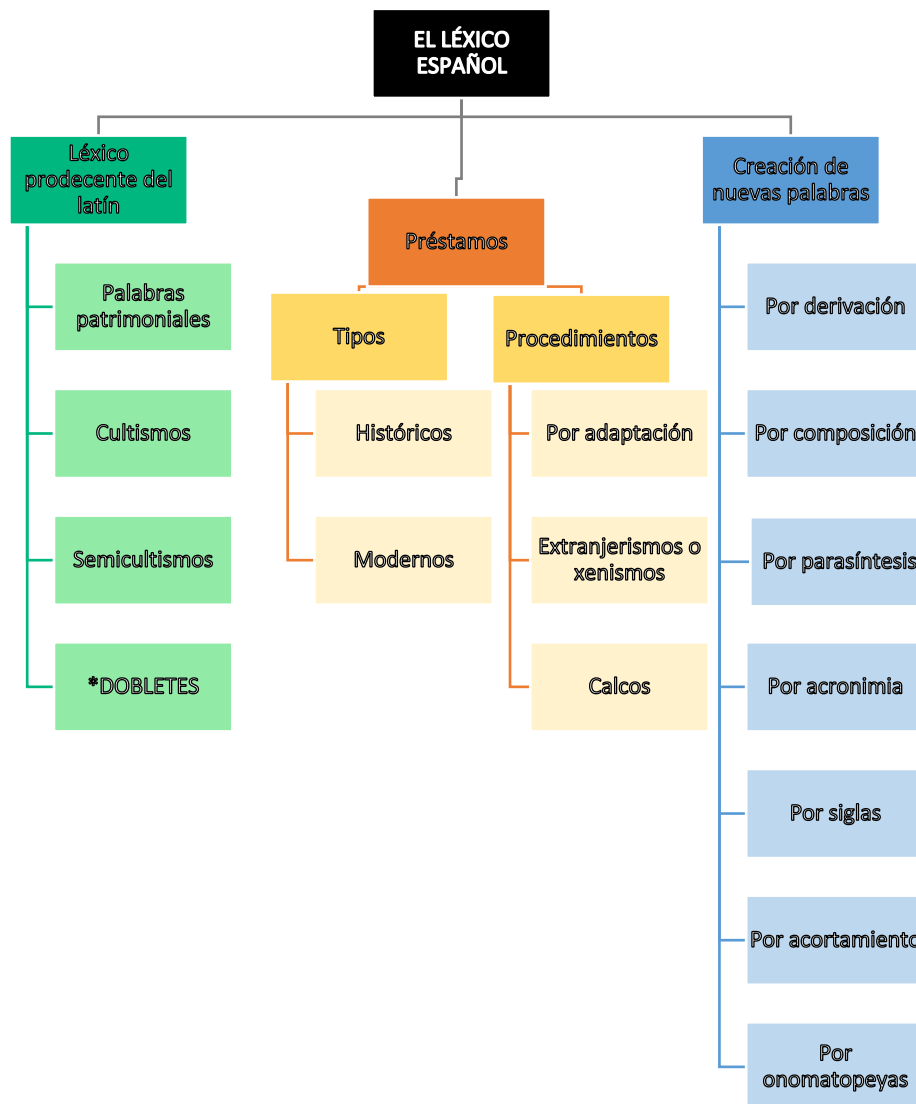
EL LÉXICO ESPAÑOL

Léxico prodecente del latín

Palabras patrimoniales

Cultismos

Semicultismos

*DOBLETES

Préstamos

Tipos

Históricos

Modernos

Procedimientos

Por adaptación

Extranjerismos o xenismos

Calcos

Creación de nuevas palabras

Por derivación

Por composición

Por parasíntesis

Por acronimia

Por siglas

Por acortamiento

Por onomatopeyas